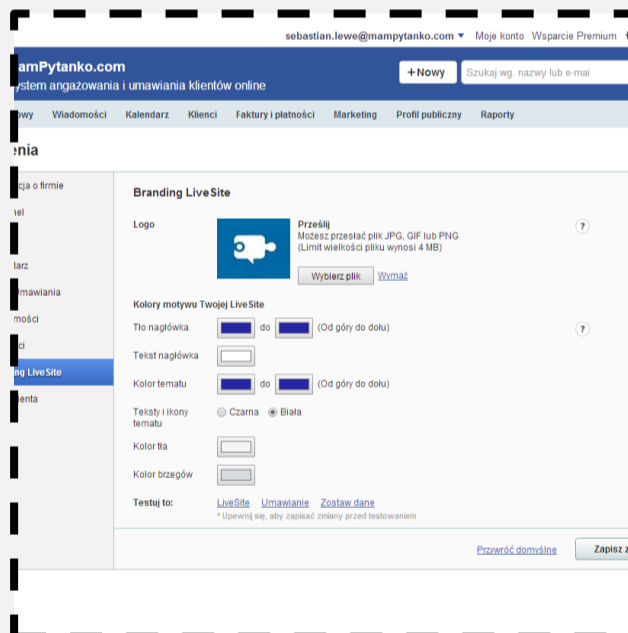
sebastian.lewe@mampytanko.com ▾ Moje konto Wsparcie Premium

amPytanko.com
ystem angażowania i umawiania klientów online

+Nowy

Szukaj wg. nazwy lub e-mai

owy Wiadomości Kalendarz Klienci Faktury i płatności Marketing Profil publiczny Raporty

enia

cja o firmie
nel
tarz
mawiania
mości
ci
ng LiveSite
enta

Branding LiveSite

Logo

Prześlij
Możesz przesłać plik JPG, GIF lub PNG
(Limit wielkości pliku wynosi 4 MB)

Wybierz plik Wymaż

?

Kolory motywu Twojej LiveSite

Tło nagłówka do (Od góry do dołu)

?

Tekst nagłówka

Kolor tematu do (Od góry do dołu)

Teksty i ikony tematu Czarna Biała

Kolor tła

Kolor brzegów

Testuj to: LiveSite Umawianie Zostaw dane
* Upewnij się, aby zapisać zmiany przed testowaniem

Przywróć domyślne

Zapisz z